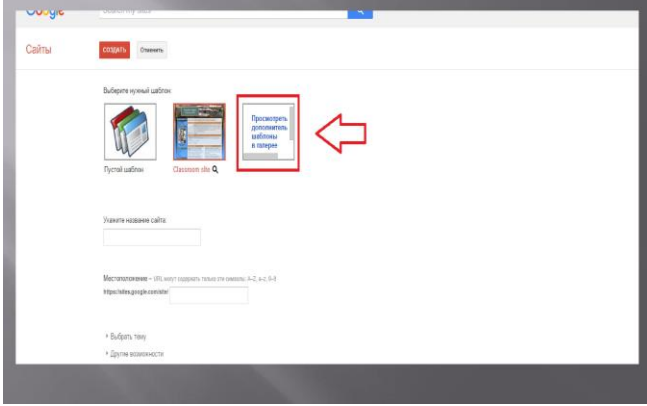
Google

Search my sites

Сайты

СОЗДАТЬ

Отменить

Выберите нужный шаблон

Просмотреть дополнитель шаблоны в галерее

Пустой шаблон

Classroom site

Укажите название сайта

Местоположение – URL могут содержать только эти символы: A–Z, a–z, 0–9

https://sites.google.com/site/

▸ Выбрать тему

▸ Другие возможности